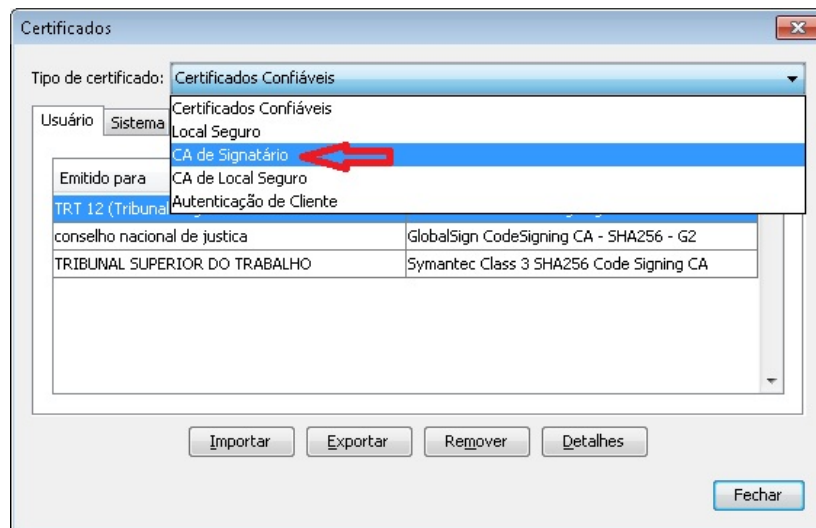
Certificados

Tipo de certificado: Certificados Confiáveis

Certificados Confiáveis
Local Seguro
CA de Signatário
CA de Local Seguro
Autenticação de Cliente

Usuário | Sistema

| Emitido para | |
|---|---|
| TRT 12 (Tribunal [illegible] | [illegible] |
| conselho nacional de justica | GlobalSign CodeSigning CA - SHA256 - G2 |
| TRIBUNAL SUPERIOR DO TRABALHO | Symantec Class 3 SHA256 Code Signing CA |

Importar | Exportar | Remover | Detalhes

Fechar